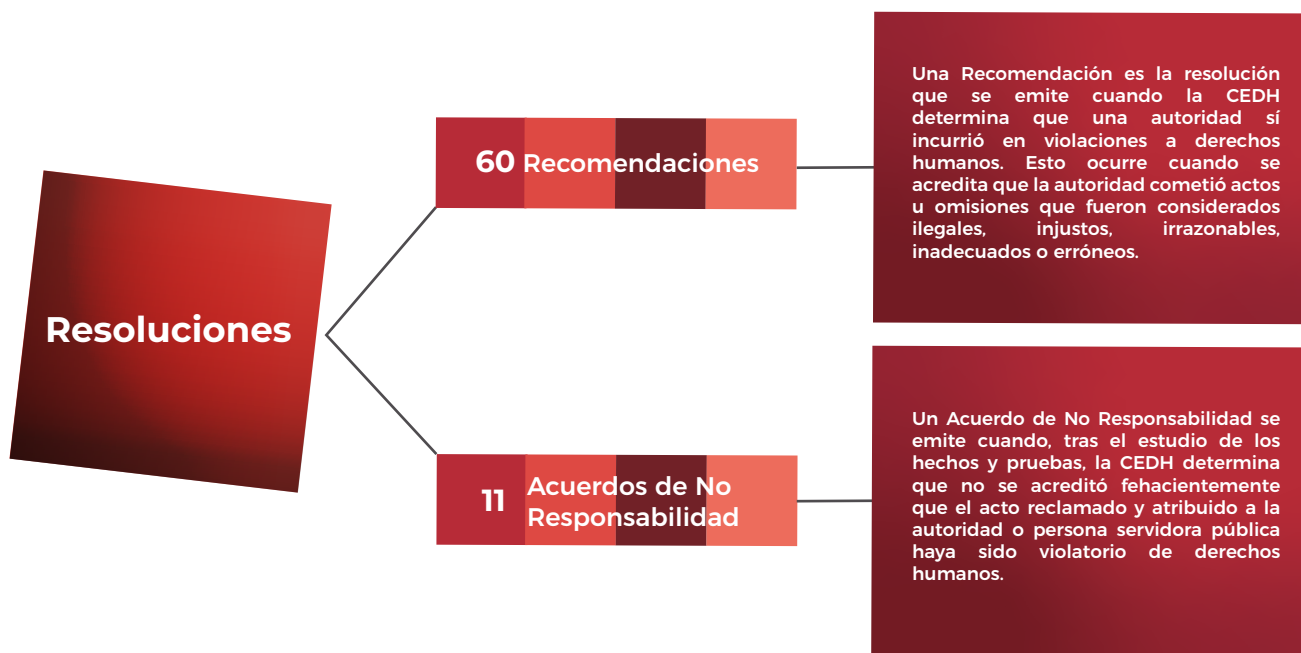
Resoluciones

60 Recomendaciones

Una Recomendación es la resolución que se emite cuando la CEDH determina que una autoridad sí incurrió en violaciones a derechos humanos. Esto ocurre cuando se acredita que la autoridad cometió actos u omisiones que fueron considerados ilegales, injustos, irrazonables, inadecuados o erróneos.

11 Acuerdos de No Responsabilidad

Un Acuerdo de No Responsabilidad se emite cuando, tras el estudio de los hechos y pruebas, la CEDH determina que no se acreditó fehacientemente que el acto reclamado y atribuido a la autoridad o persona servidora pública haya sido violatorio de derechos humanos.